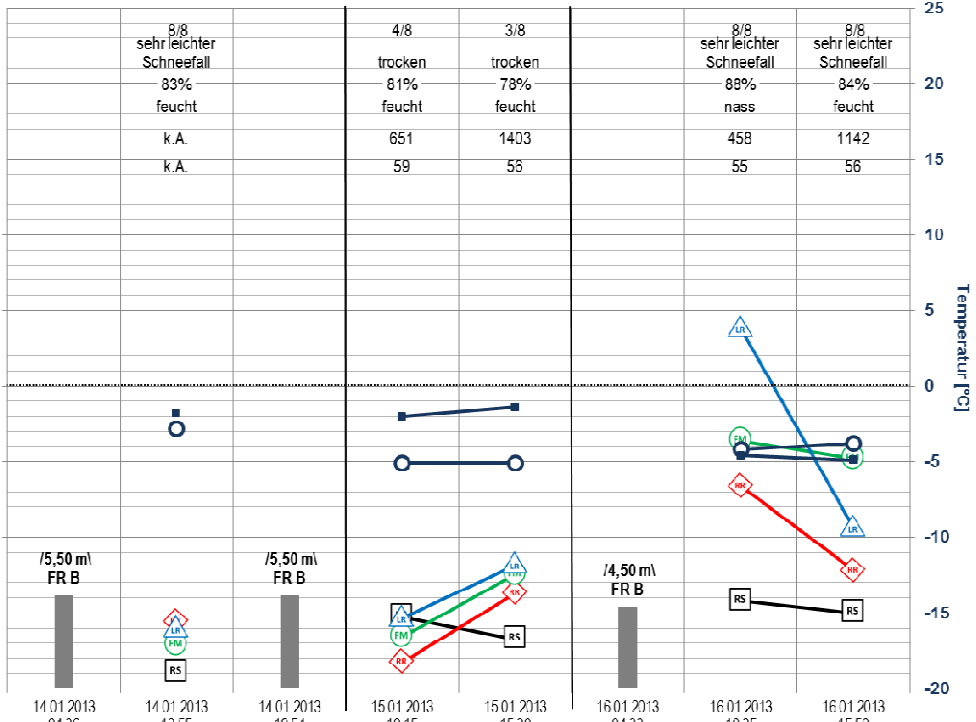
| | 8/8 sehr leichter Schneefall | | 4/8 trocken | 3/8 trocken | | 8/8 sehr leichter Schneefall | 8/8 sehr leichter Schneefall |
|---|---|---|---|---|---|---|---|
| | 83% | | 81% | 78% | | 88% | 84% |
| | feucht | | feucht | feucht | | nass | feucht |
| | k.A. | | 651 | 1403 | | 458 | 1142 |
| | k.A. | | 59 | 56 | | 55 | 56 |

25
20
15
10
5
0
-5
-10
-15
-20

Temperatur [°C]

LR
FM
RR
RS
LR
FM
RR
RS
LR
FM
RR
RS
LR
FM
HH
RS
LR
FM
HH
RS

/5,50 m\ FR B
/5,50 m\ FR B
/4,50 m\ FR B

14.01.2013 04:26
14.01.2013 13:55
14.01.2013 19:51
15.01.2013 10:15
15.01.2013 15:20
16.01.2013 04:33
16.01.2013 10:25
16.01.2013 15:53